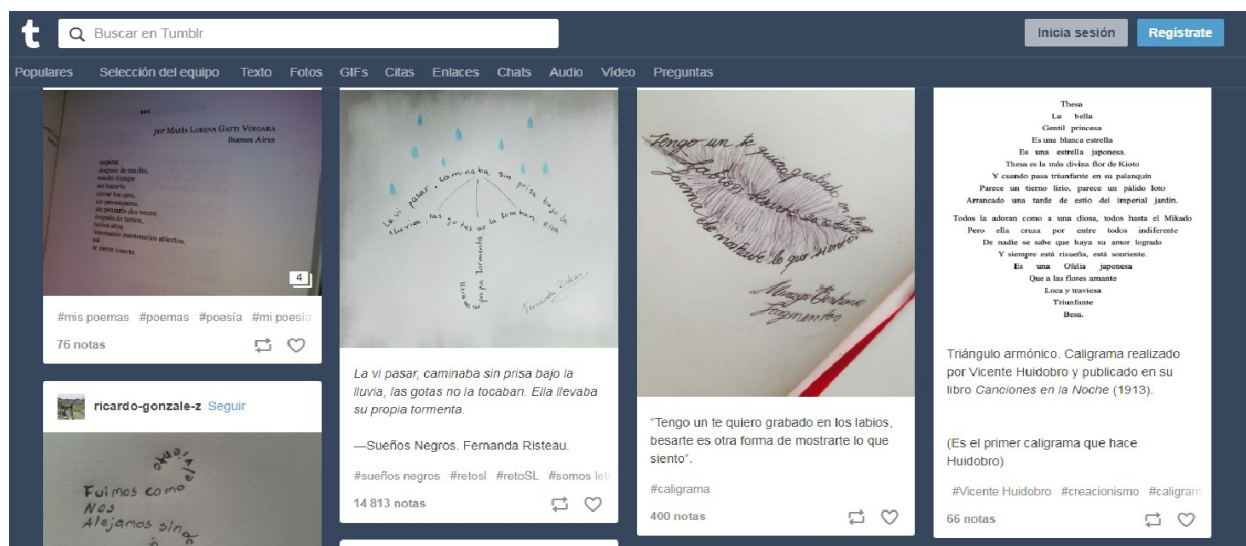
t
Buscar en Tumblr
Inicia sesión
Regístrate

Populares Selección del equipo Texto Fotos GIFs Citas Enlaces Chats Audio Vídeo Preguntas

por María Lorena Gatti Vergara
Buenos Aires

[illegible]

4

#mis poemas #poemas #poesía #mi poesía
76 notas

ricardo-gonzale-z Seguir

Fuimos como
Nos
Alejamos sin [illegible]

La vi pasar, caminaba sin prisa bajo la lluvia, las gotas no la tocaban. Ella llevaba su propia tormenta
Fernanda Risteau

La vi pasar, caminaba sin prisa bajo la lluvia, las gotas no la tocaban. Ella llevaba su propia tormenta.

—Sueños Negros. Fernanda Risteau.

#sueños negros #retosl #retoSL #somos let
14 813 notas

Tengo un te quiero grabado en los labios, besarte es otra forma de mostrarte lo que siento.
Margot Cortona
fragmentos

"Tengo un te quiero grabado en los labios, besarte es otra forma de mostrarte lo que siento".

#caligrama
400 notas

Thesa
La bella
Gentil princesa
Es una blanca estrella
Es una estrella japonesa.
Thesa es la más divina flor de Kioto
Y cuando pasa triunfante en su palanquín
Parece un tierno lirio, parece un pálido loto
Arrancado una tarde de estío del imperial jardín.
Todos la adoran como a una diosa, todos hasta el Mikado
Pero ella cruza por entre todos indiferente
De nadie se sabe que haya su amor logrado
Y siempre está risueña, está sonriente.
Es una Ofelia japonesa
Que a las flores amante
Loca y traviesa
Triunfante
Besa.

Triángulo armónico. Caligrama realizado por Vicente Huidobro y publicado en su libro Canciones en la Noche (1913).

(Es el primer caligrama que hace Huidobro)

#Vicente Huidobro #creacionismo #caligram
66 notas